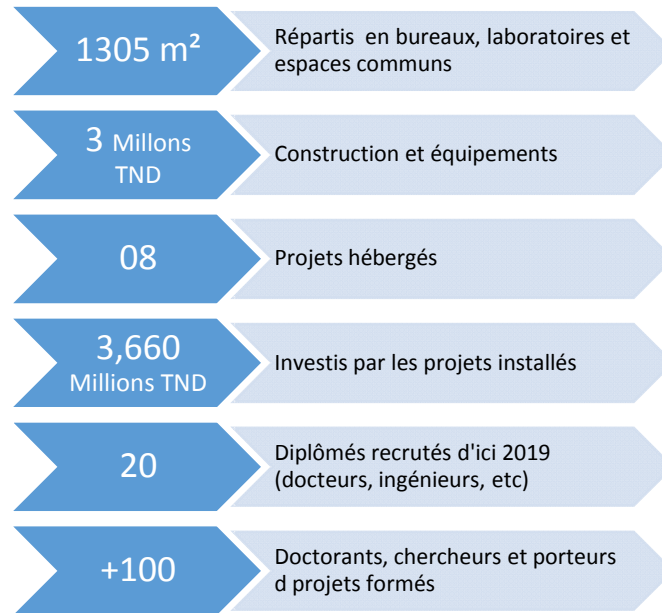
1305 m²

Répartis en bureaux, laboratoires et espaces communs

3 Millons TND

Construction et équipements

08

Projets hébergés

3,660 Millions TND

Investis par les projets installés

20

Diplômés recrutés d'ici 2019 (docteurs, ingénieurs, etc)

+100

Doctorants, chercheurs et porteurs d projets formés